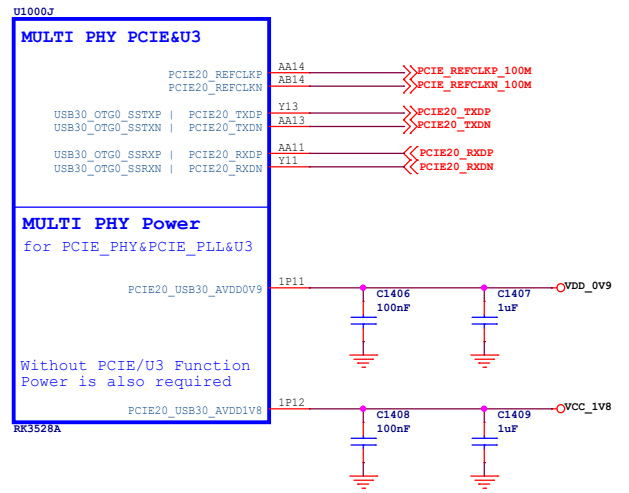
U1000J

MULTI PHY PCIE&U3

PCIE20_REFCLKP AA14 PCIE_REFCLKP_100M
PCIE20_REFCLKN AB14 PCIE_REFCLKN_100M

USB30_OTG0_SSTXP | PCIE20_TXDP Y13 PCIE20_TXDP
USB30_OTG0_SSTXN | PCIE20_TXDN AA13 PCIE20_TXDN

USB30_OTG0_SSRXP | PCIE20_RXDP AA11 PCIE20_RXDP
USB30_OTG0_SSRXN | PCIE20_RXDN Y11 PCIE20_RXDN

MULTI PHY Power
for PCIE_PHY&PCIE_PLL&U3

PCIE20_USB30_AVDD0V9 1P11 VDD_0V9
C1406 100nF
C1407 1uF

Without PCIE/U3 Function
Power is also required

PCIE20_USB30_AVDD1V8 1P12 VCC_1V8
C1408 100nF
C1409 1uF

RK3528A